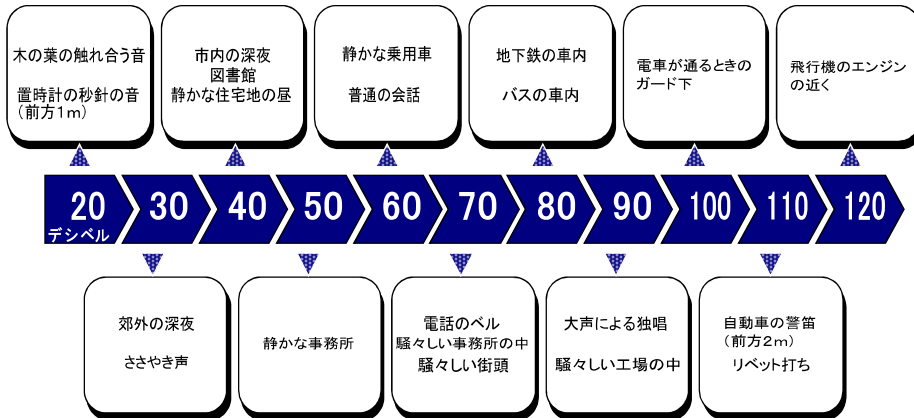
木の葉の触れ合う音

置時計の秒針の音
（前方1m）

市内の深夜
図書館
静かな住宅地の昼

静かな乗用車

普通の会話

地下鉄の車内

バスの車内

電車が通るときの
ガード下

飛行機のエンジン
の近く

20
デシベル

30

40

50

60

70

80

90

100

110

120

郊外の深夜

ささやき声

静かな事務所

電話のベル
騒々しい事務所の中
騒々しい街頭

大声による独唱

騒々しい工場の中

自動車の警笛
（前方2m）
リベット打ち